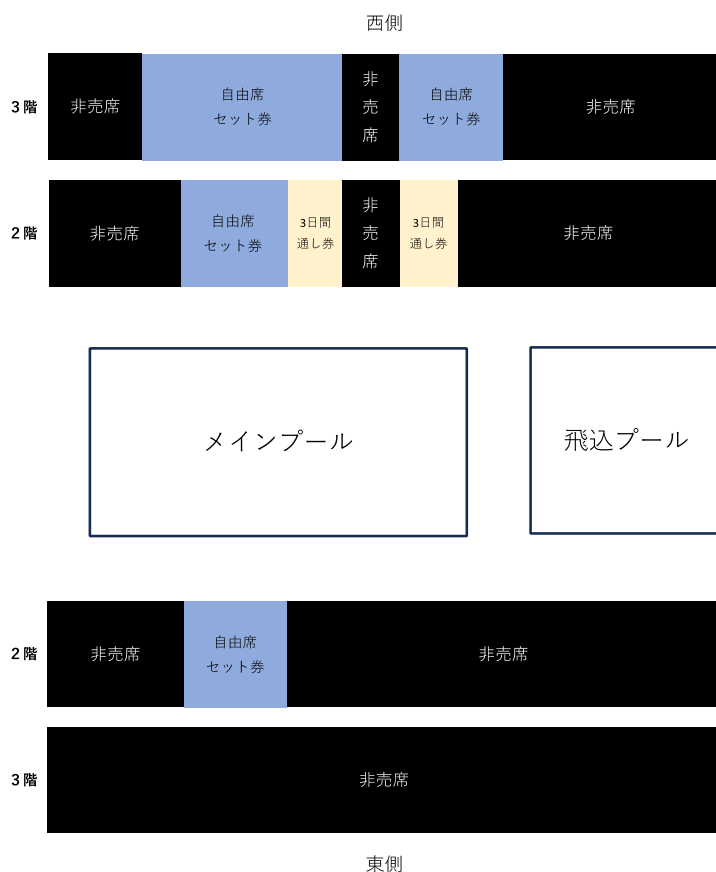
西側

3階
非売席
自由席 セット券
非売席
自由席 セット券
非売席

2階
非売席
自由席 セット券
3日間 通し券
非売席
3日間 通し券
非売席

メインプール

飛込プール

2階
非売席
自由席 セット券
非売席

3階
非売席

東側